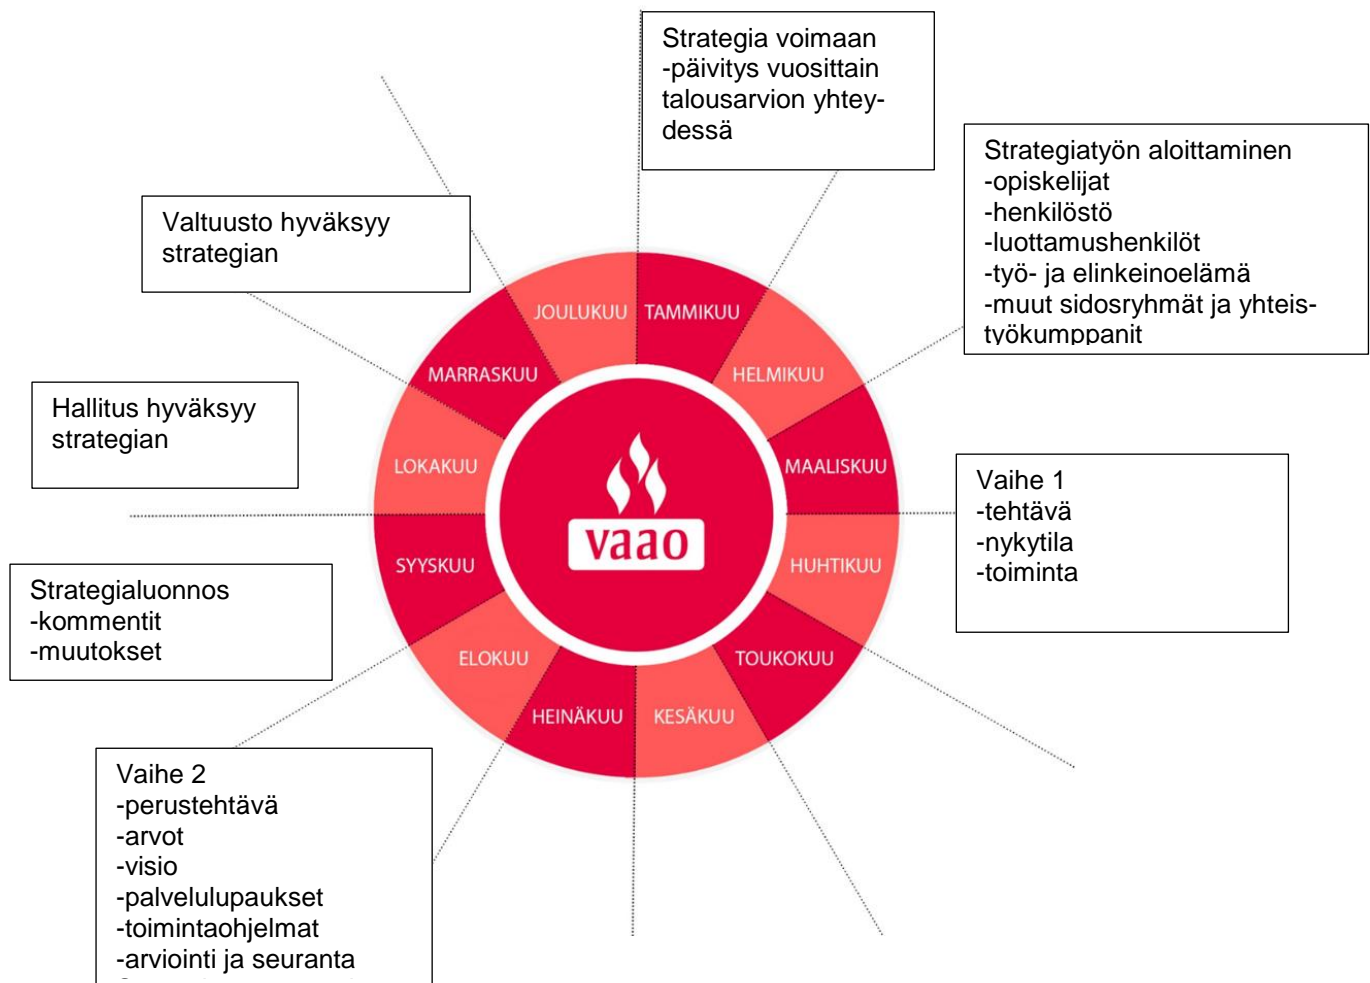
Strategia voimaan
-päivitys vuosittain talousarvion yhteydessä

Strategiatyön aloittaminen
-opiskelijat
-henkilöstö
-luottamushenkilöt
-työ- ja elinkeinoelämä
-muut sidosryhmät ja yhteistyökumppanit

Valtuusto hyväksyy strategian

Hallitus hyväksyy strategian

Strategialuonnos
-kommentit
-muutokset

Vaihe 1
-tehtävä
-nykytila
-toiminta

Vaihe 2
-perustehtävä
-arvot
-visio
-palvelulupaukset
-toimintaohjelmat
-arviointi ja seuranta

JOULUKUU
TAMMIKUU
HELMIKUU
MAALISKUU
HUHTIKUU
TOUKOKUU
KESÄKUU
HEINÄKUU
ELOKUU
SYYSKUU
LOKAKUU
MARRASKUU

vaao